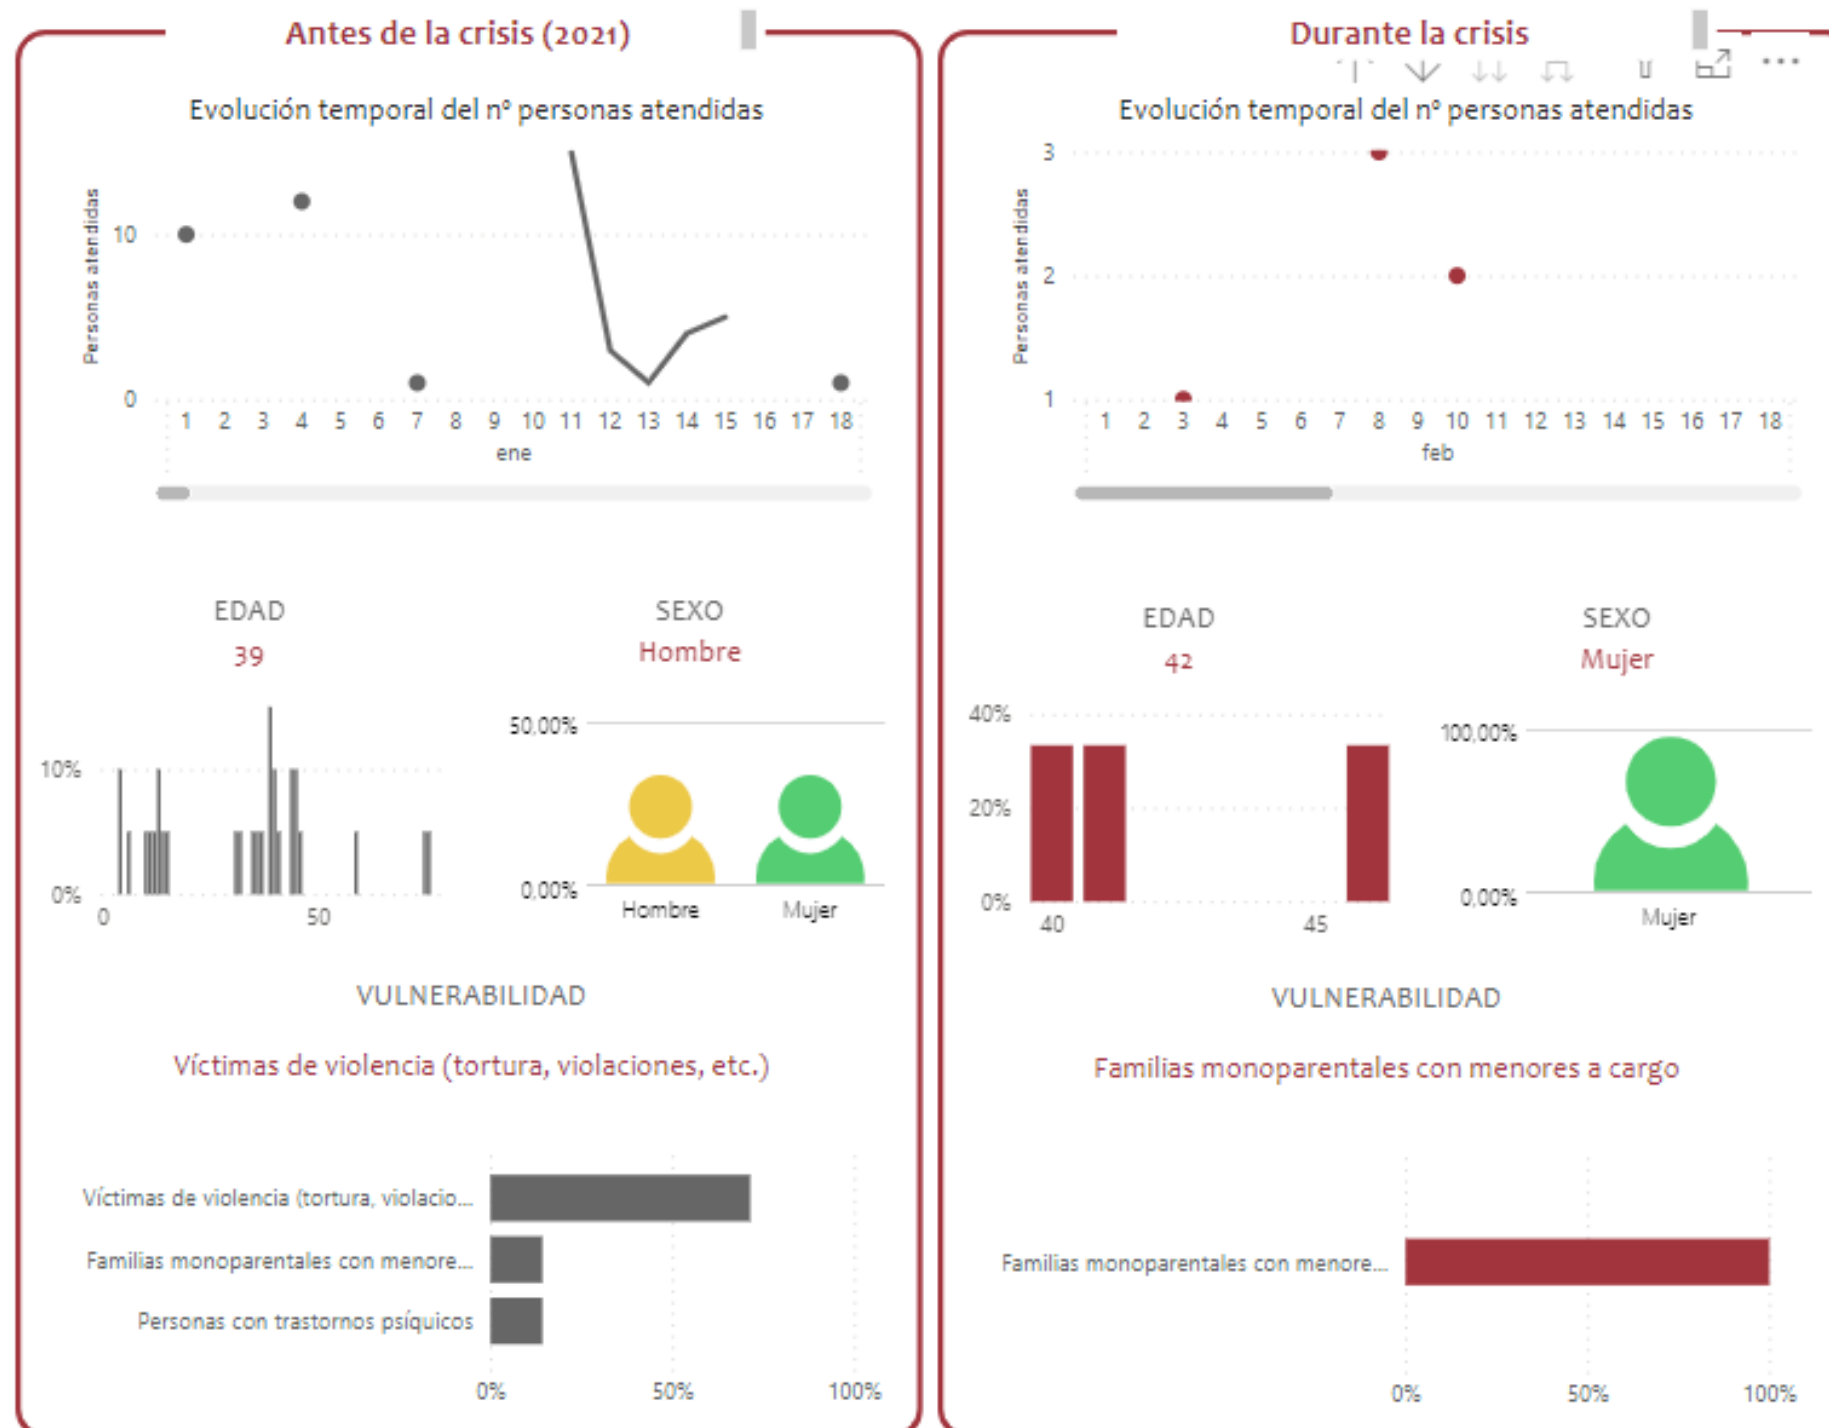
Antes de la crisis (2021)

Evolución temporal del nº personas atendidas

Personas atendidas

10

0

1 2 3 4 5 6 7 8 9 10 11 12 13 14 15 16 17 18

ene

EDAD

39

10%

0%

0 50

SEXO

Hombre

50,00%

0,00%

Hombre Mujer

VULNERABILIDAD

Víctimas de violencia (tortura, violaciones, etc.)

Víctimas de violencia (tortura, violacio...

Familias monoparentales con menore...

Personas con trastornos psíquicos

0% 50% 100%

Durante la crisis

...

Evolución temporal del nº personas atendidas

Personas atendidas

3

2

1

1 2 3 4 5 6 7 8 9 10 11 12 13 14 15 16 17 18

feb

EDAD

42

40%

20%

0%

40 45

SEXO

Mujer

100,00%

0,00%

Mujer

VULNERABILIDAD

Familias monoparentales con menores a cargo

Familias monoparentales con menore...

0% 50% 100%